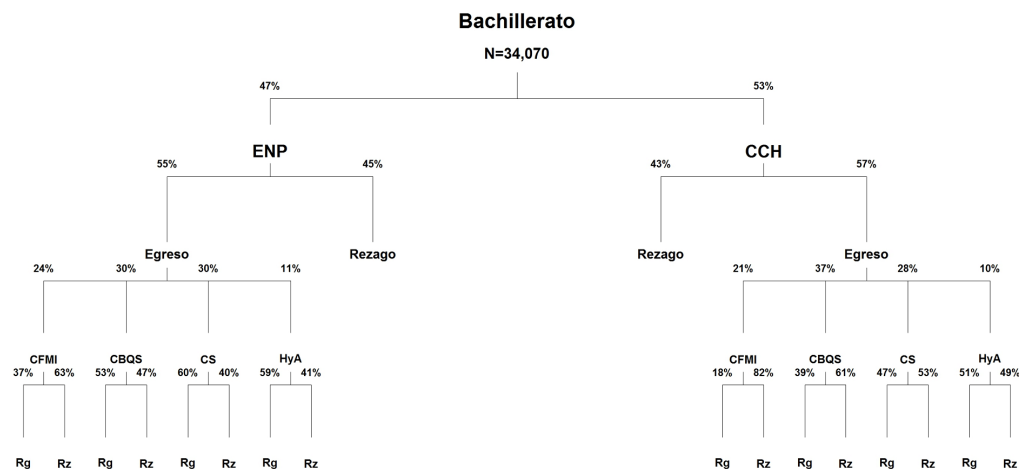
Bachillerato

N=34,070

47%

53%

ENP

55%

45%

Egreso

Rezago

24%

30%

30%

11%

CFMI

37% 63%

Rg Rz

CBQS

53% 47%

Rg Rz

CS

60% 40%

Rg Rz

HyA

59% 41%

Rg Rz

CCH

43%

57%

Rezago

Egreso

21%

37%

28%

10%

CFMI

18% 82%

Rg Rz

CBQS

39% 61%

Rg Rz

CS

47% 53%

Rg Rz

HyA

51% 49%

Rg Rz